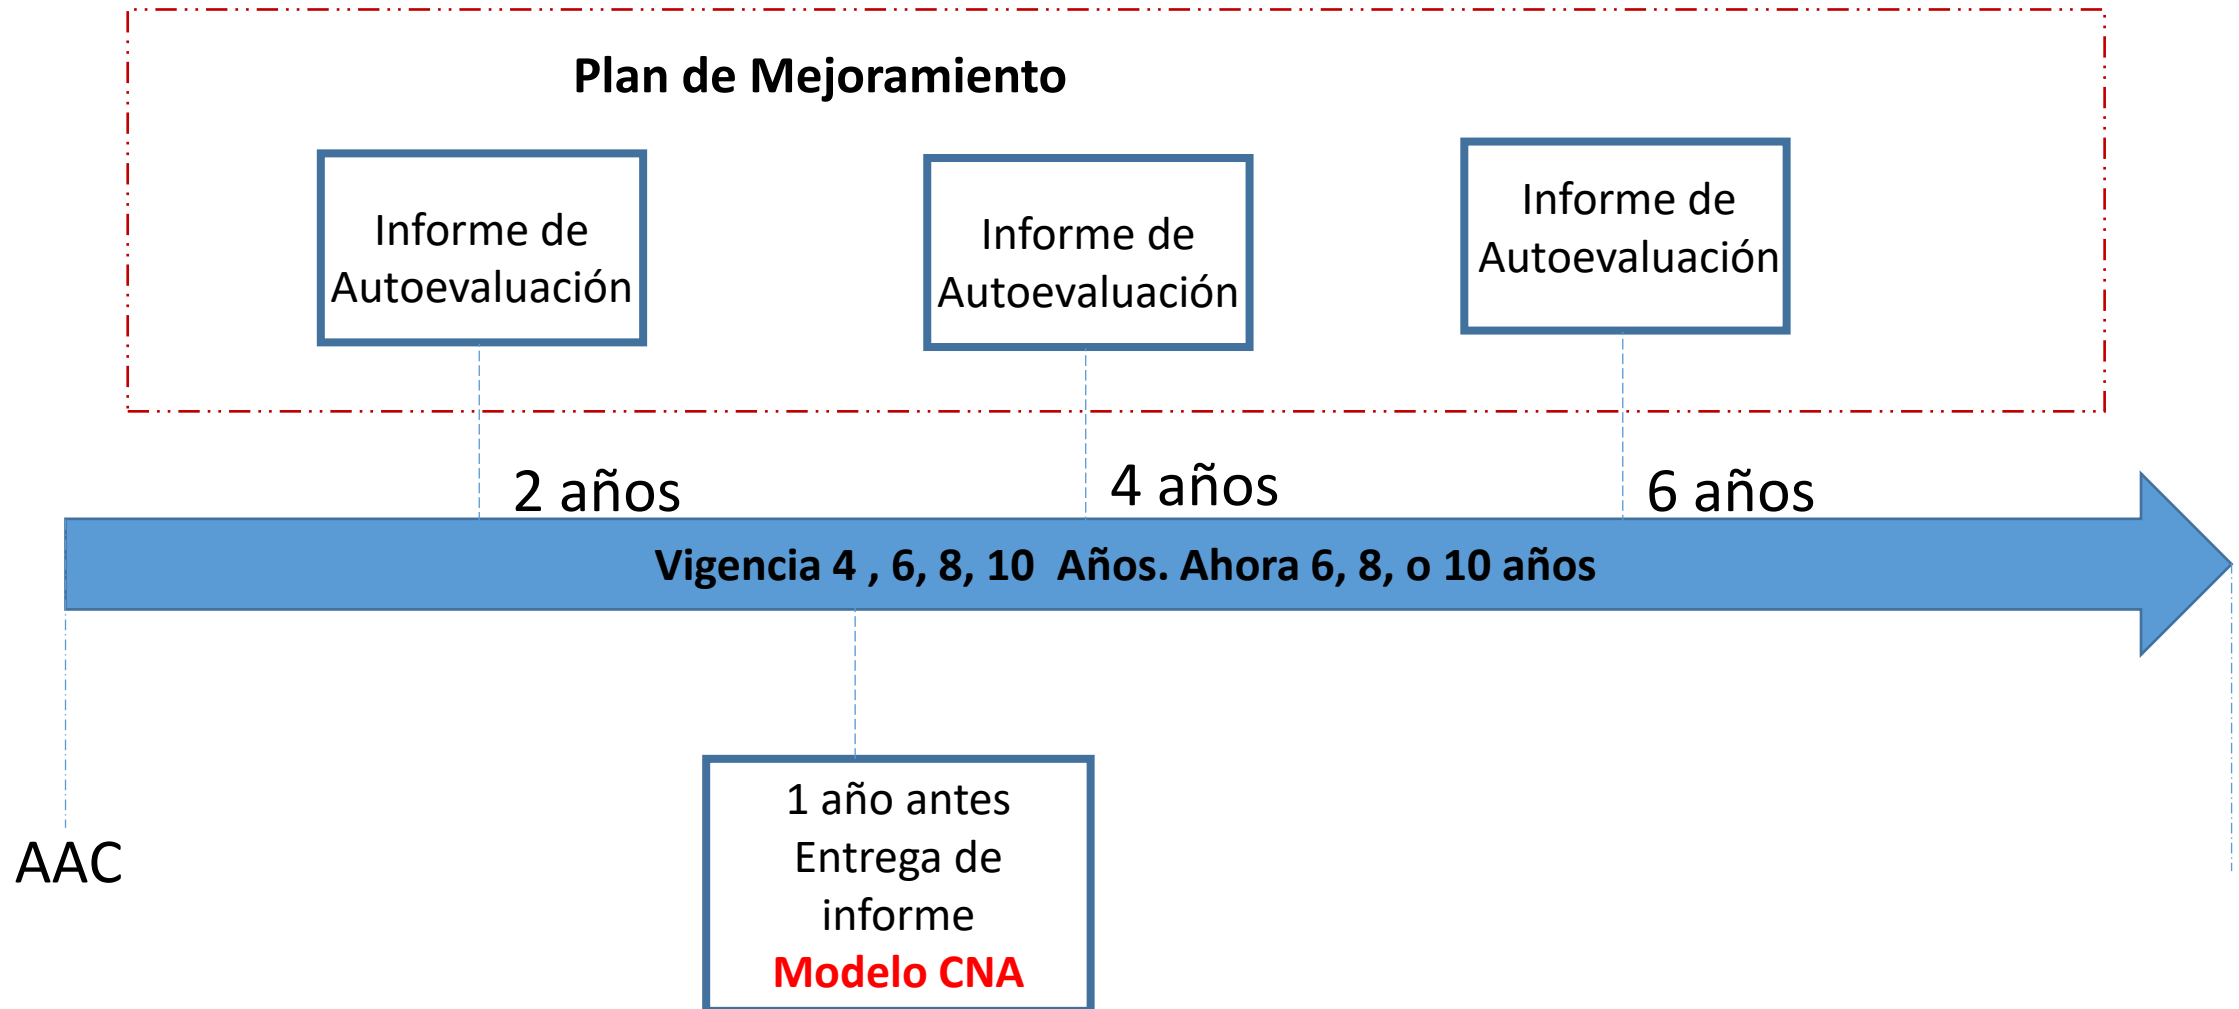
Plan de Mejoramiento

Informe de Autoevaluación

Informe de Autoevaluación

Informe de Autoevaluación

2 años

4 años

6 años

Vigencia 4 , 6, 8, 10 Años. Ahora 6, 8, o 10 años

AAC

1 año antes Entrega de informe Modelo CNA